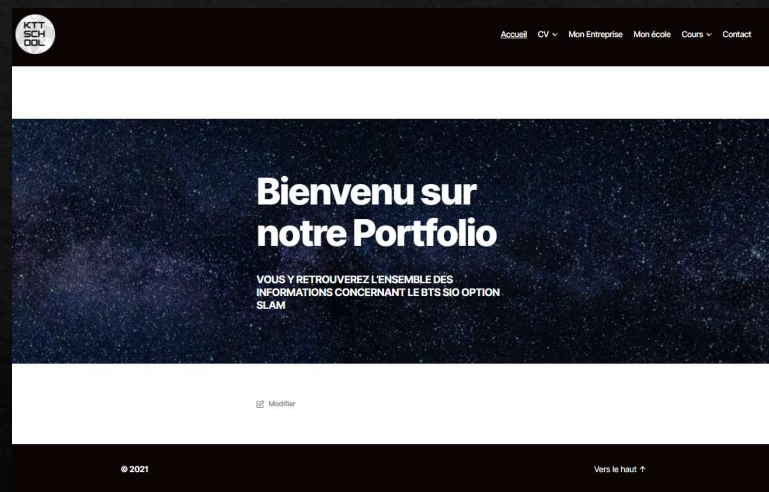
KTT SCH OOL

Accueil CV Mon Entreprise Mon école Cours Contact

Bienvenu sur notre Portfolio

VOUS Y RETROUVEREZ L'ENSEMBLE DES INFORMATIONS CONCERNANT LE BTS SIO OPTION SLAM

Modifier

© 2021

Vers le haut ↑